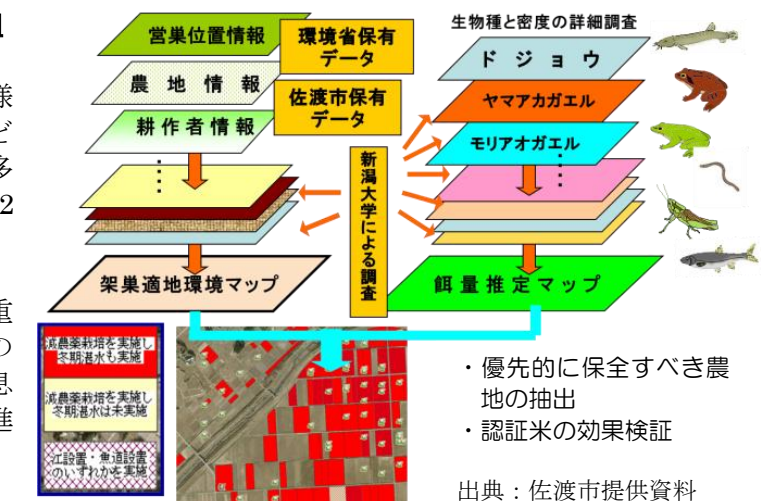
1

様
ど
多
2

重
の
息
進

営巣位置情報

環境省保有データ

農地情報

佐渡市保有データ

耕作者情報

⋮

新潟大学による調査

架巣適地環境マップ

生物種と密度の詳細調査

ドジョウ

ヤマアカガエル

モリアオガエル

⋮

餌量推定マップ

減農薬栽培を実施し冬期湛水も実施

減農薬栽培を実施し冬期湛水は未実施

江設置・魚道設置のいずれかを実施

・優先的に保全すべき農地の抽出
・認証米の効果検証

出典：佐渡市提供資料